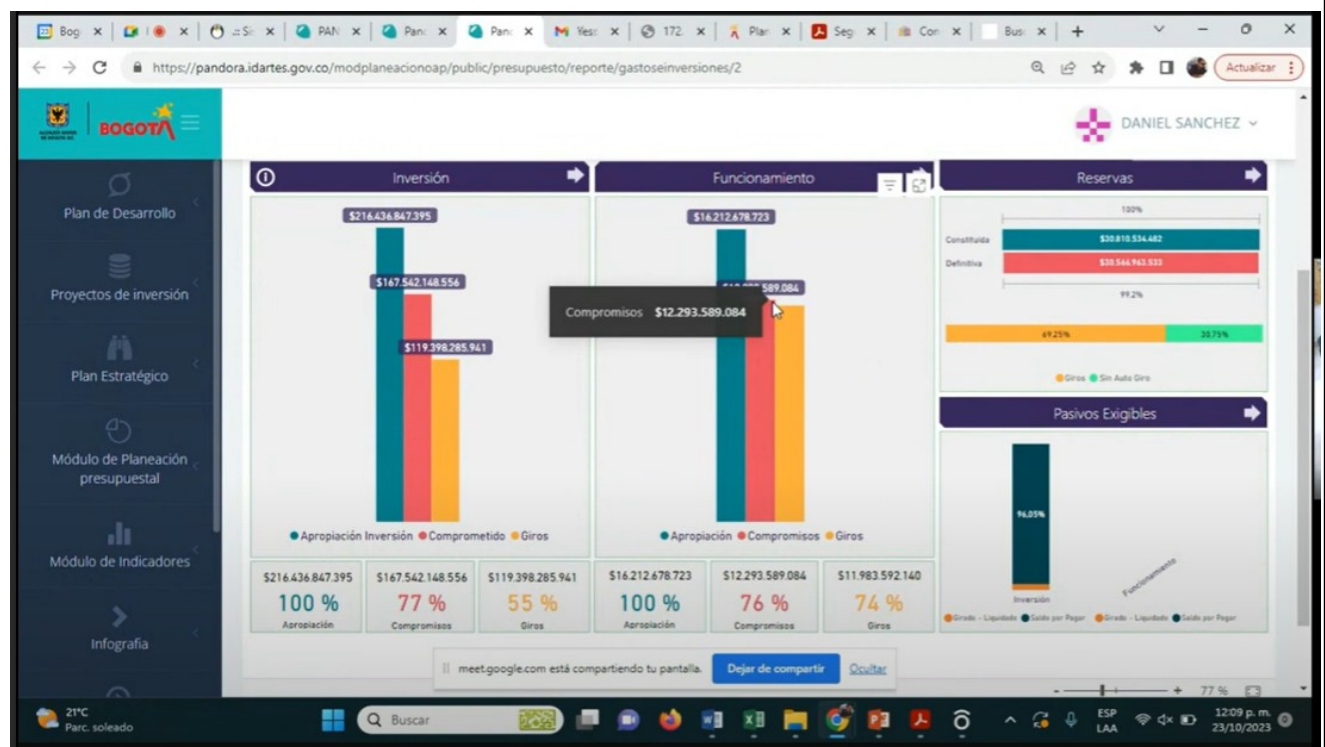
Bog | PAN | Pan | Pan | Pan | Yes | 172 | Plan | Seg | Con | Bus

https://pandora.idartes.gov.co/modplaneacionoap/public/presupuesto/reporte/gastoseinversiones/2

Actualizar

BOGOTÁ

DANIEL SANCHEZ

Plan de Desarrollo

Proyectos de inversión

Plan Estratégico

Módulo de Planeación presupuestal

Módulo de Indicadores

Infografia

Inversión

$216.436.847.395

$167.542.148.556

$119.398.285.941

● Apropiación Inversión ● Comprometido ● Giros

Funcionamiento

$16.212.678.723

$12.293.589.084

Compromisos $12.293.589.084

● Apropiación ● Compromisos ● Giros

Reservas

100%

Constituida $30.810.534.482

Definitiva $30.566.963.533

99.2%

69.25% 30.75%

● Giros ● Sin Auto Giro

Pasivos Exigibles

96.05%

Inversión

Funcionamiento

● Girado - Liquidado ● Saldo por Pagar ● Girado - Liquidado ● Saldo por Pagar

| $216.436.847.395 | $167.542.148.556 | $119.398.285.941 | $16.212.678.723 | $12.293.589.084 | $11.983.592.140 |
|---|---|---|---|---|---|
| 100 % | 77 % | 55 % | 100 % | 76 % | 74 % |
| Apropiación | Compromisos | Giros | Apropiación | Compromisos | Giros |

meet.google.com está compartiendo tu pantalla. Dejar de compartir Ocultar

77 %

21°C Parc. soleado

Buscar

ESP LAA

12:09 p. m. 23/10/2023